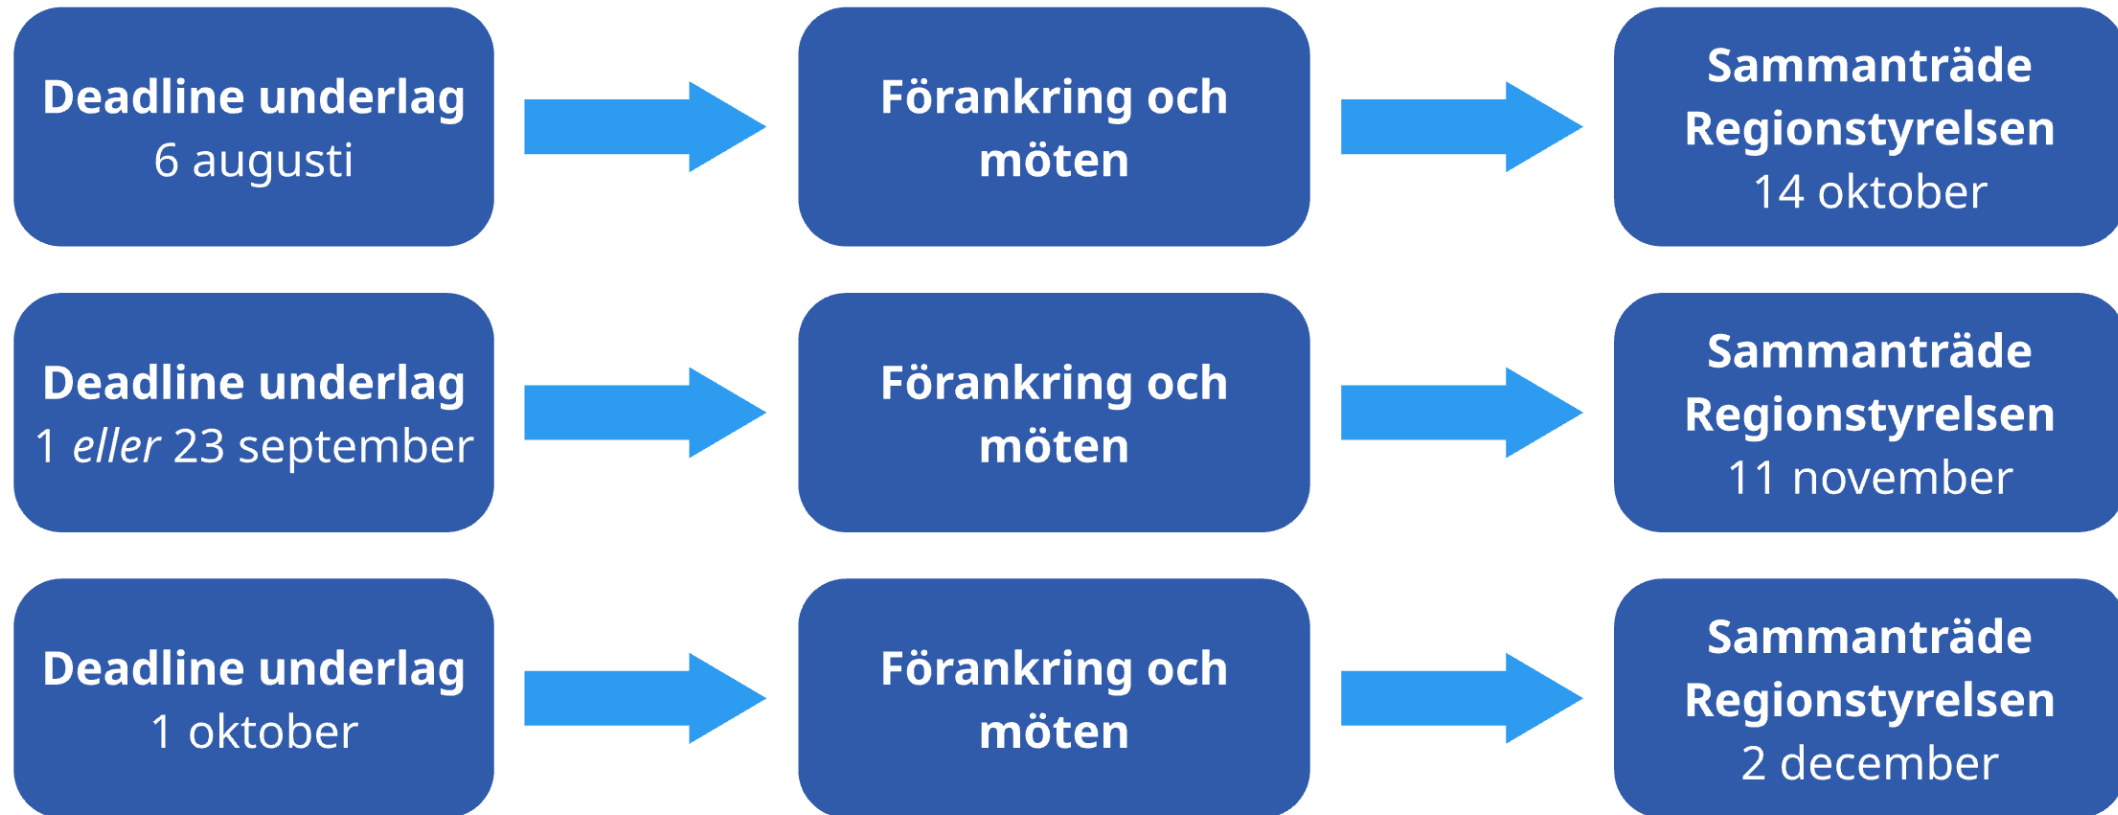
Deadline underlag
6 augusti

Förankring och möten

Sammanträde Regionstyrelsen
14 oktober

Deadline underlag
1 *eller* 23 september

Förankring och möten

Sammanträde Regionstyrelsen
11 november

Deadline underlag
1 oktober

Förankring och möten

Sammanträde Regionstyrelsen
2 december